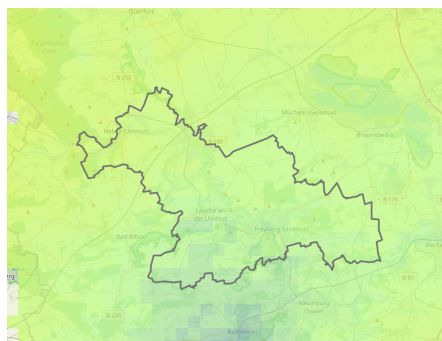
Querfurt

Ziegelroder Forst

B 250

Nebra (Unstrut)

B 180

Mücheln (Geiseltal)

Braunsbedra

B 176

Laucha an der Unstrut

Freyburg (Unstrut)

Bad Bibra

Weiße

B 87

Naumburg (Saale)

B 250

Bad Kösen

B 91